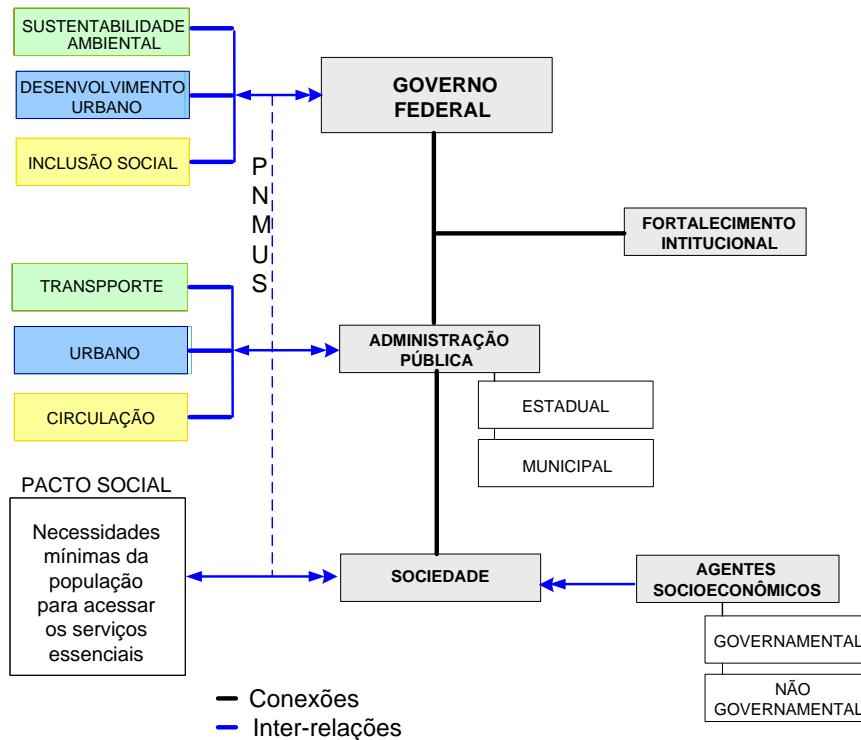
SUSTENTABILIDADE AMBIENTAL

DESENVOLVIMENTO URBANO

INCLUSÃO SOCIAL

GOVERNO FEDERAL

P
N
M
U
S

FORTALECIMENTO INTITUCIONAL

TRANSPPORTE

URBANO

CIRCULAÇÃO

ADMINISTRAÇÃO PÚBLICA

ESTADUAL

MUNICIPAL

PACTO SOCIAL

Necessidades mínimas da população para acessar os serviços essenciais

SOCIEDADE

AGENTES SOCIOECONÔMICOS

GOVERNAMENTAL

NÃO GOVERNAMENTAL

Conexões

Inter-relações